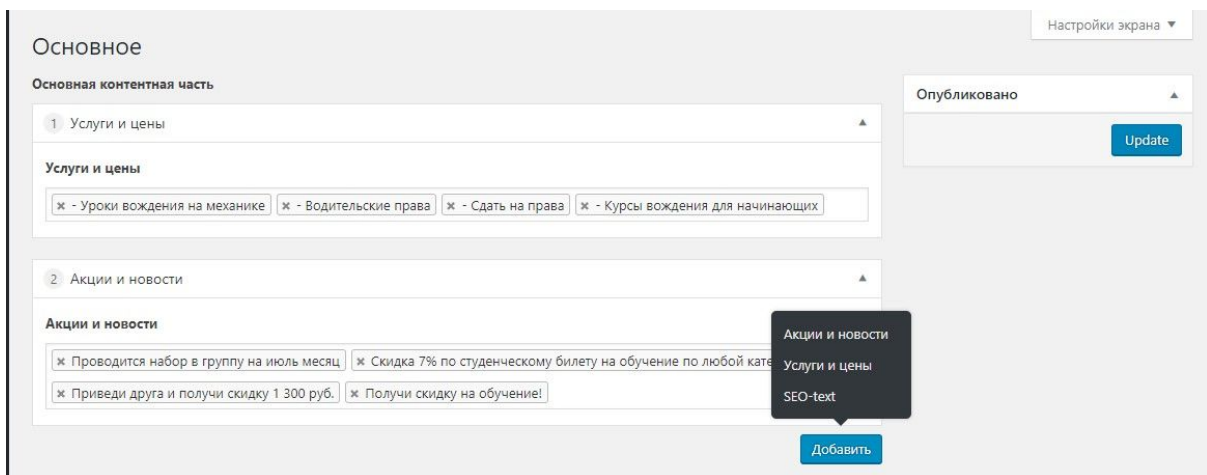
Настройки экрана ▼

Основное

Основная контентная часть

1 Услуги и цены

Услуги и цены

× - Уроки вождения на механике | × - Водительские права | × - Сдать на права | × - Курсы вождения для начинающих

2 Акции и новости

Акции и новости

× Проводится набор в группу на июль месяц | × Скидка 7% по студенческому билету на обучение по любой кате

× Приведи друга и получи скидку 1 300 руб. | × Получи скидку на обучение!

Акции и новости
Услуги и цены
SEO-text

Добавить

Опубликовано

Update